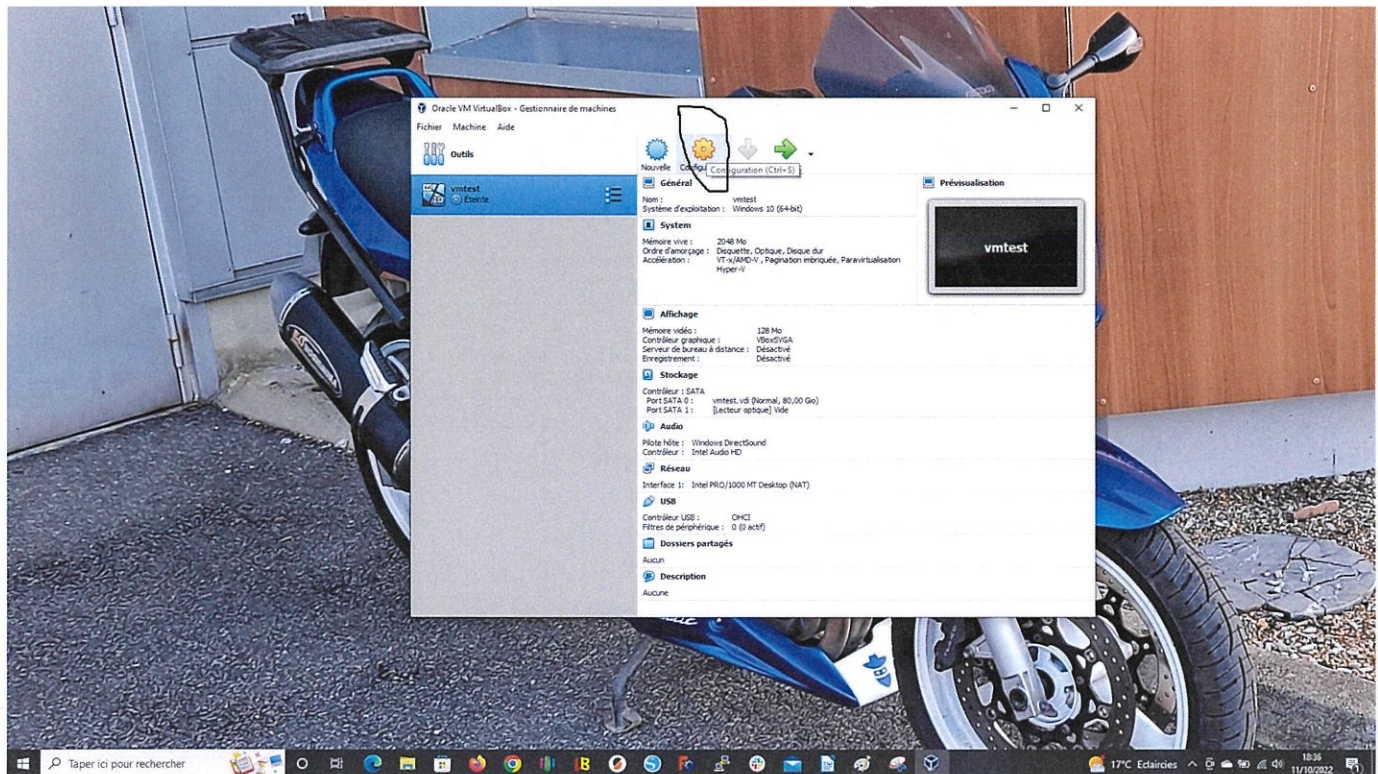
Oracle VM VirtualBox - Gestionnaire de machines
Fichier Machine Aide
Outils
vmtest
Éteinte
Nouvelle Config Configuration (Ctrl+S)

Général
Nom : vmtest
Système d'exploitation : Windows 10 (64-bit)

System
Mémoire vive : 2048 Mo
Ordre d'amorçage : Disquette, Optique, Disque dur
Accélération : VT-x/AMD-V , Pagination imbriquée, Paravirtualisation Hyper-V

Prévisualisation
vmtest

Affichage
Mémoire vidéo : 128 Mo
Contrôleur graphique : VBoxSVGA
Serveur de bureau à distance : Désactivé
Enregistrement : Désactivé

Stockage
Contrôleur : SATA
Port SATA 0 : vmtest.vdi (Normal, 80,00 Gio)
Port SATA 1 : [Lecteur optique] Vide

Audio
Pilote hôte : Windows DirectSound
Contrôleur : Intel Audio HD

Réseau
Interface 1: Intel PRO/1000 MT Desktop (NAT)

USB
Contrôleur USB : OHCI
Filtres de périphérique : 0 (0 actif)

Dossiers partagés
Aucun

Description
Aucune

Taper ici pour rechercher
17°C Eclaircies
18:36
11/10/2022